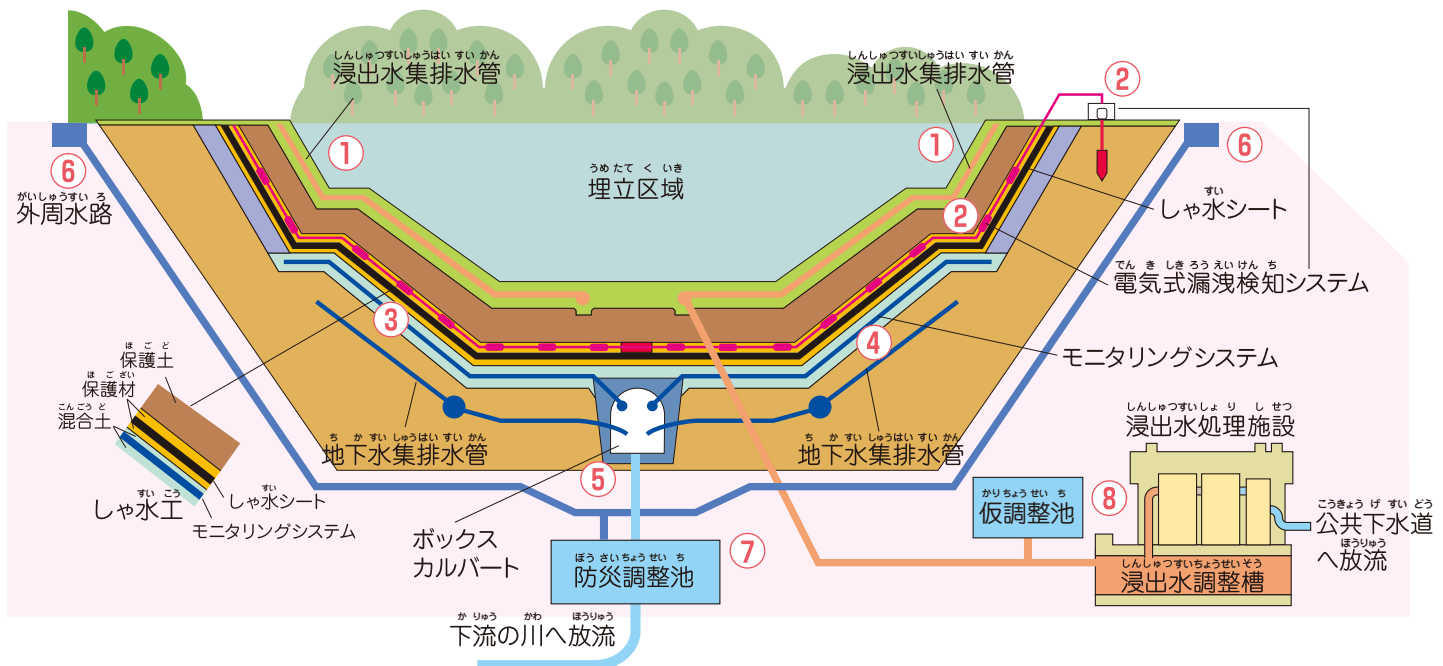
しんしゅつすいしゅうはいすいかん
浸出水集排水管

しんしゅつすいしゅうはいすいかん
浸出水集排水管

②

⑥

①

①

⑥

がいしゅうすいろ
外周水路

うめたてくいき
埋立区域

②

すい
しゃ水シート

でんきしきろうえいけんち
電気式漏洩検知システム

③

④

モニタリングシステム

ほごど
保護土

ほござい
保護材

こんごうど
混合土

ちかすいしゅうはいすいかん
地下水集排水管

ちかすいしゅうはいすいかん
地下水集排水管

しんしゅつすいしょりしせつ
浸出水処理施設

⑤

すいこう
しゃ水工

すい
しゃ水シート

モニタリングシステム

かりちょうせいち
仮調整池

⑧

こうきょうげすいどう
公共下水道

ほうりゅう
へ放流

ボックス
カルバート

ぼうさいちょうせいち
防災調整池

⑦

しんしゅつすいちょうせいそう
浸出水調整槽

かりゅう かわ ほうりゅう
下流の川へ放流